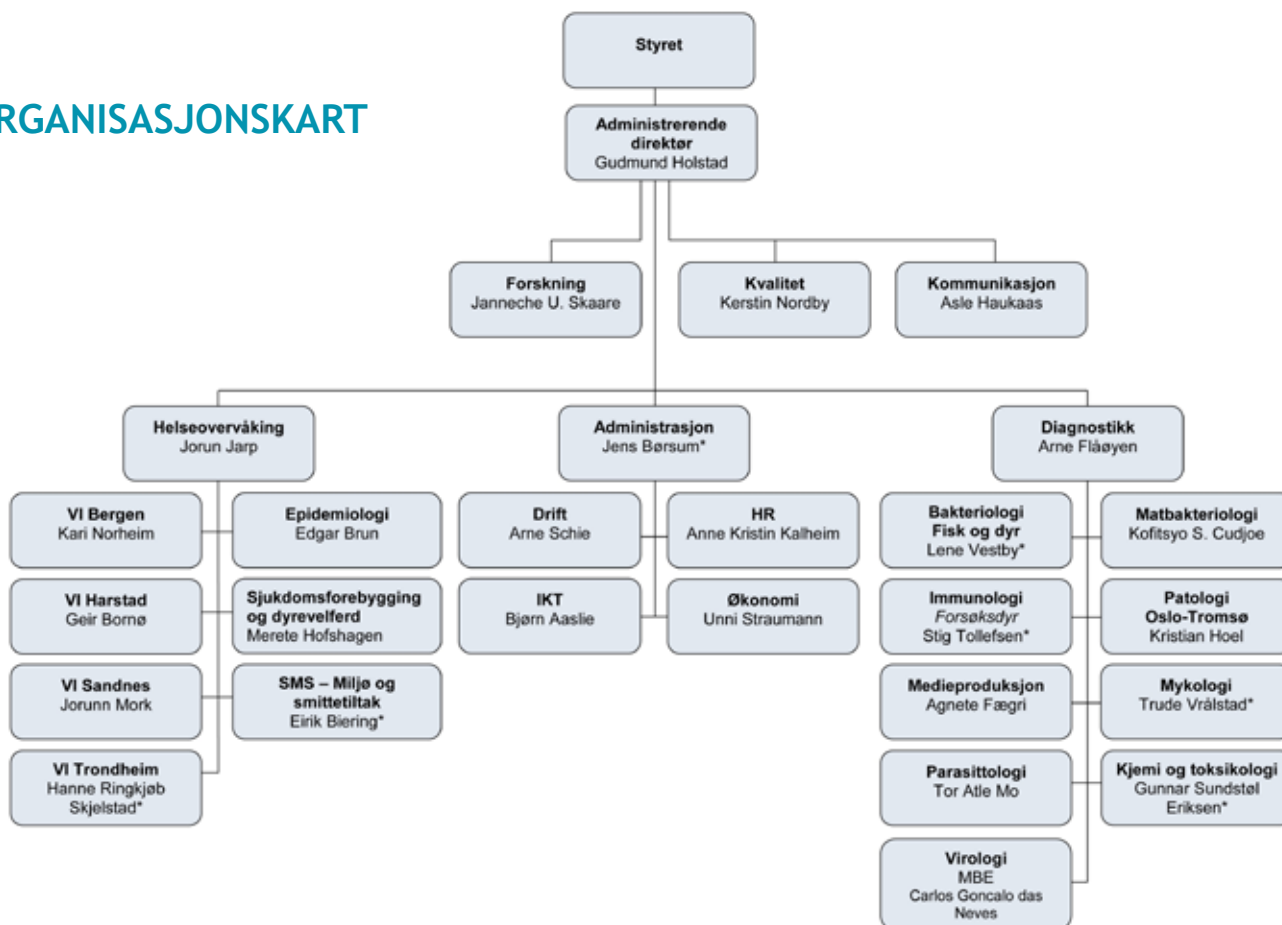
RGANISASJONSKART

Styret

Administrerende direktør
Gudmund Holstad

Forskning
Janneche U. Skaare

Kvalitet
Kerstin Nordby

Kommunikasjon
Asle Haukaas

Helseovervåking
Jorun Jarp

Administrasjon
Jens Børsum*

Diagnostikk
Arne Flåøyen

VI Bergen
Kari Norheim

Epidemiologi
Edgar Brun

VI Harstad
Geir Bornø

Sjukdomsforebygging og dyrevelferd
Merete Hofshagen

VI Sandnes
Jorunn Mork

SMS – Miljø og smittetiltak
Eirik Biering*

VI Trondheim
Hanne Ringkjøb Skjelstad*

Drift
Arne Schie

HR
Anne Kristin Kalheim

IKT
Bjørn Aaslie

Økonomi
Unni Straumann

Bakteriologi Fisk og dyr
Lene Vestby*

Matbakteriologi
Kofitsyo S. Cudjoe

Immunologi
Forsøksdyr
Stig Tollefsen*

Patologi Oslo-Tromsø
Kristian Hoel

Medieproduksjon
Agnete Fægri

Mykologi
Trude Vrålstad*

Parasittologi
Tor Atle Mo

Kjemi og toksikologi
Gunnar Sundstøl Eriksen*

Virologi
MBE
Carlos Goncalo das Neves